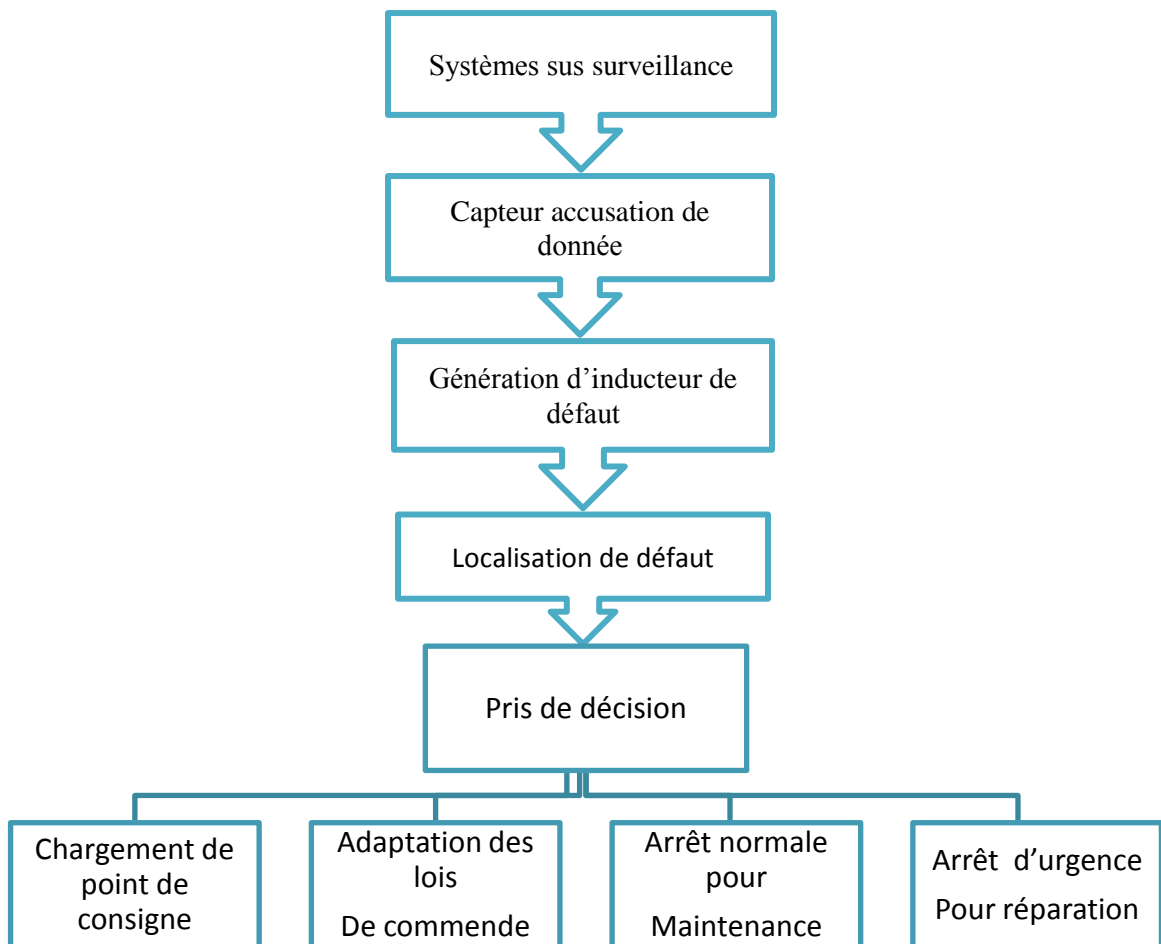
Systèmes sus surveillance

Capteur accusation de donnée

Génération d'inducteur de défaut

Localisation de défaut

Pris de décision

Chargement de point de consigne

Adaptation des lois

De commende

Arrêt normale pour

Maintenance

Arrêt d'urgence

Pour réparation